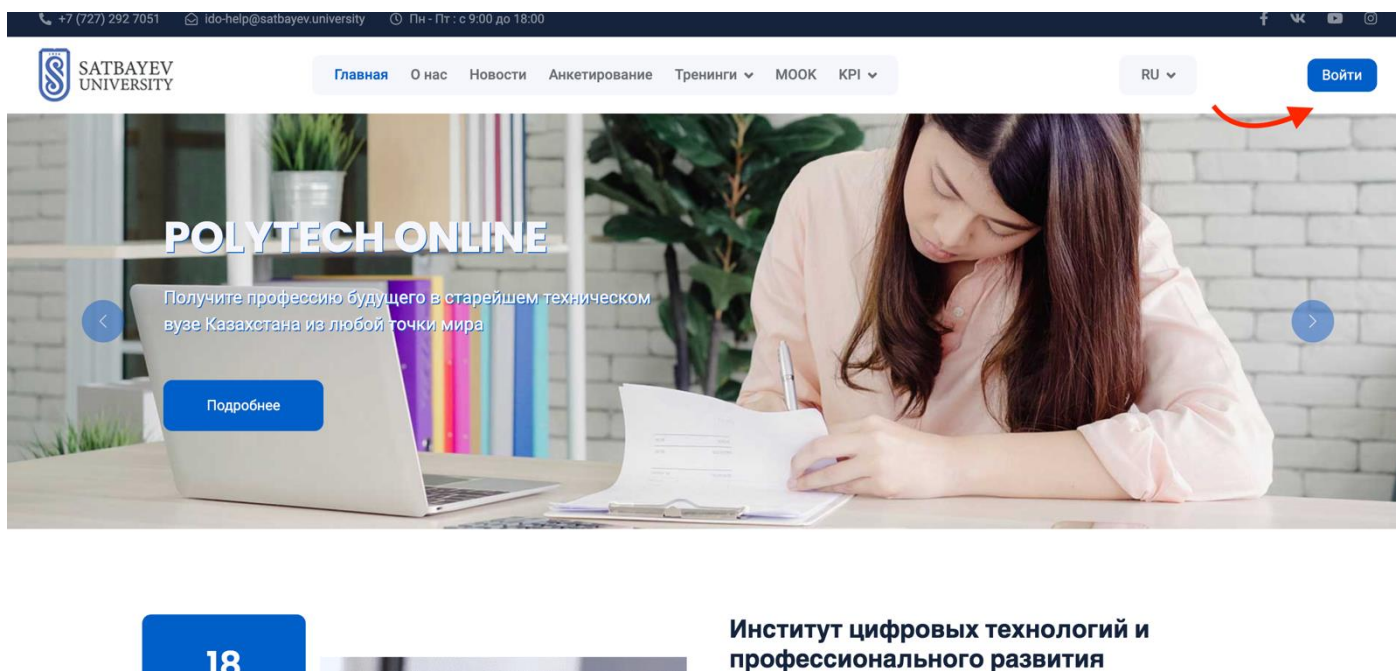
+7 (727) 292 7051 ido-help@satbayev.university Пн - Пт : с 9:00 до 18:00

SATBAYEV UNIVERSITY

Главная О нас Новости Анкетирование Тренинги MOOK KPI

RU

Войти

POLYTECH ONLINE

Получите профессию будущего в старейшем техническом вузе Казахстана из любой точки мира

Подробнее

18

Институт цифровых технологий и профессионального развития